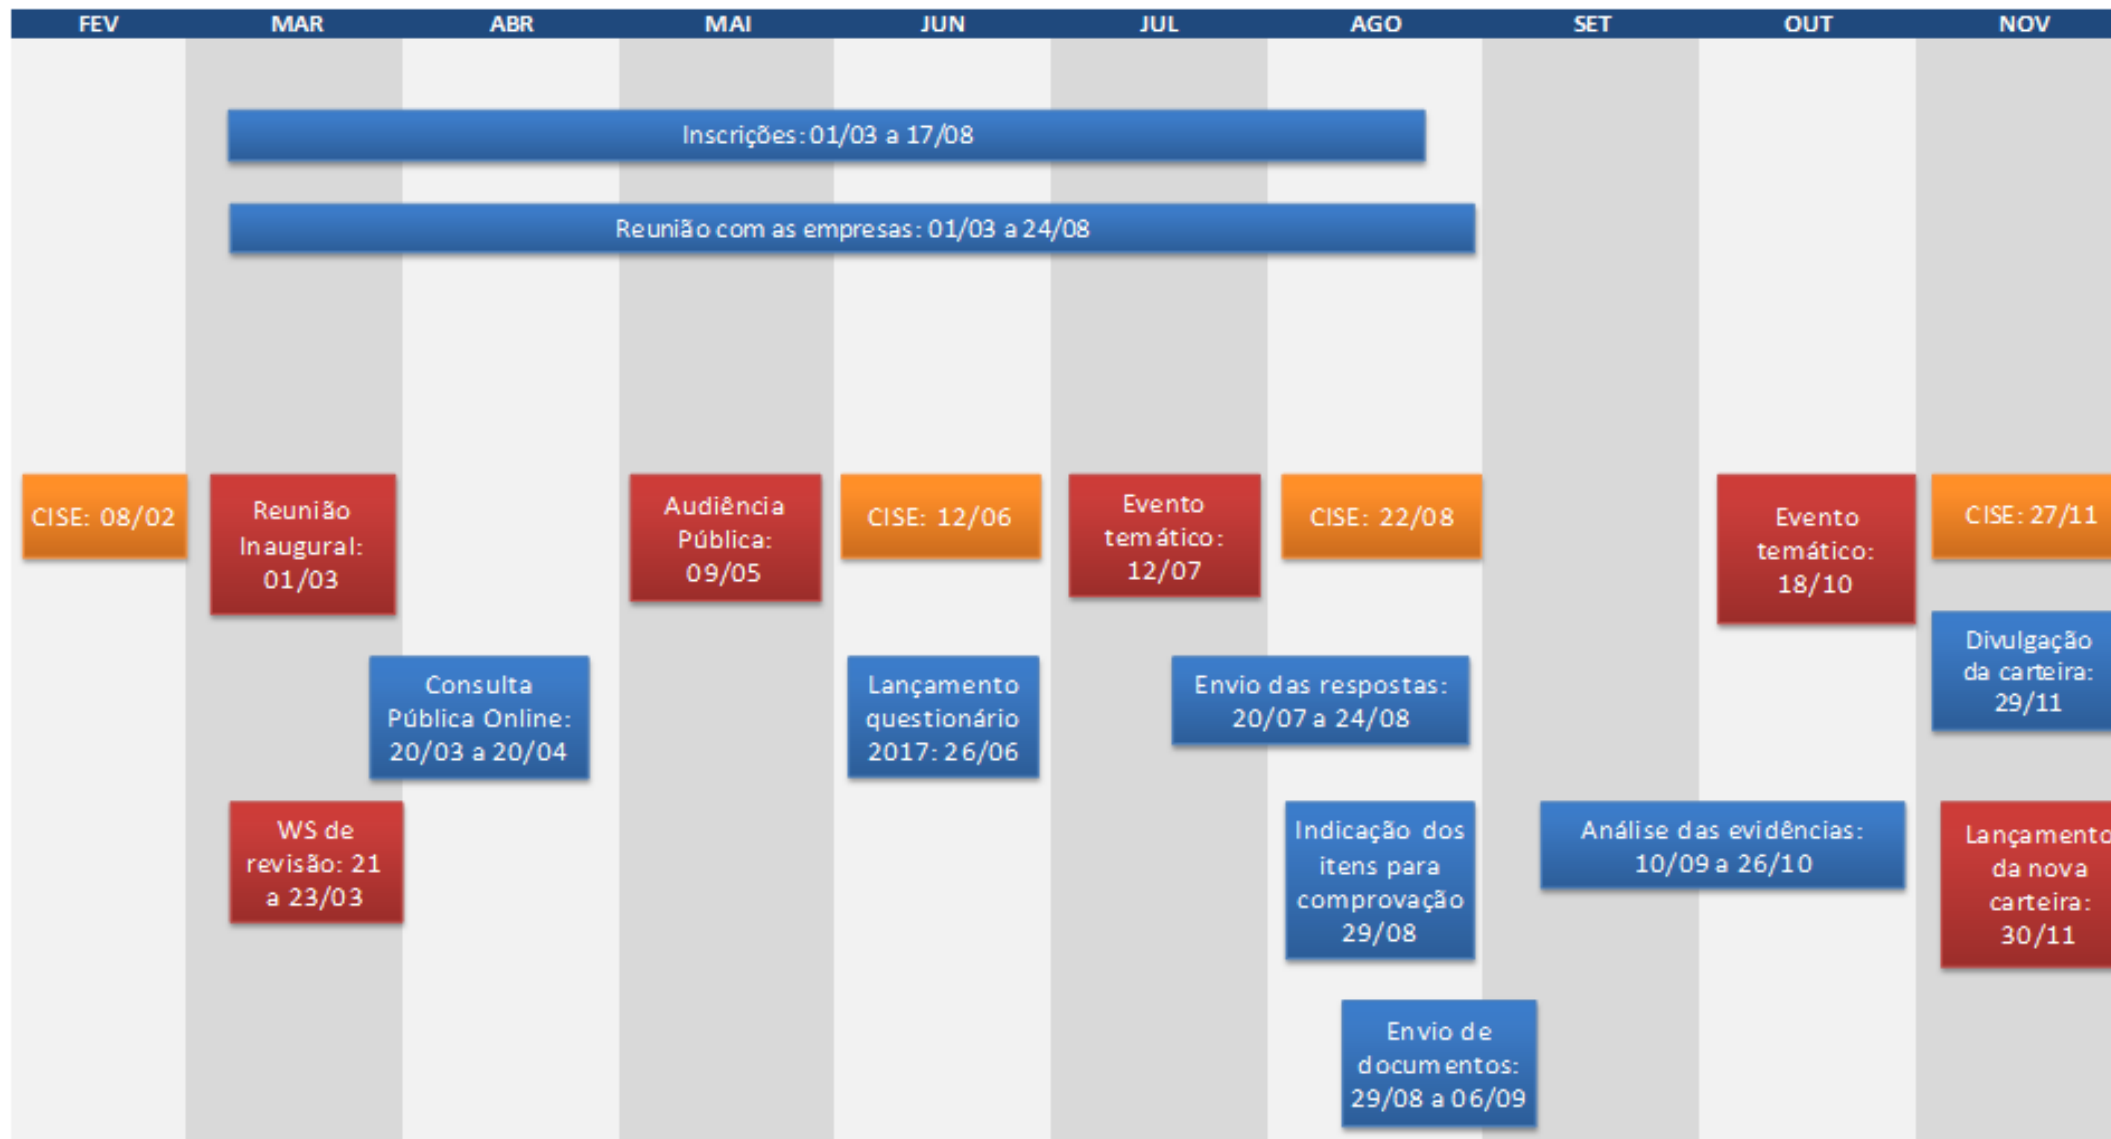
FEV MAR ABR MAI JUN JUL AGO SET OUT NOV

Inscrições: 01/03 a 17/08

Reunião com as empresas: 01/03 a 24/08

CISE: 08/02

Reunião Inaugural: 01/03

Audiência Pública: 09/05

CISE: 12/06

Evento temático: 12/07

CISE: 22/08

Evento temático: 18/10

CISE: 27/11

Divulgação da carteira: 29/11

Consulta Pública Online: 20/03 a 20/04

Lançamento questionário 2017: 26/06

Envio das respostas: 20/07 a 24/08

WS de revisão: 21 a 23/03

Indicação dos itens para comprovação 29/08

Análise das evidências: 10/09 a 26/10

Lançamento da nova carteira: 30/11

Envio de documentos: 29/08 a 06/09